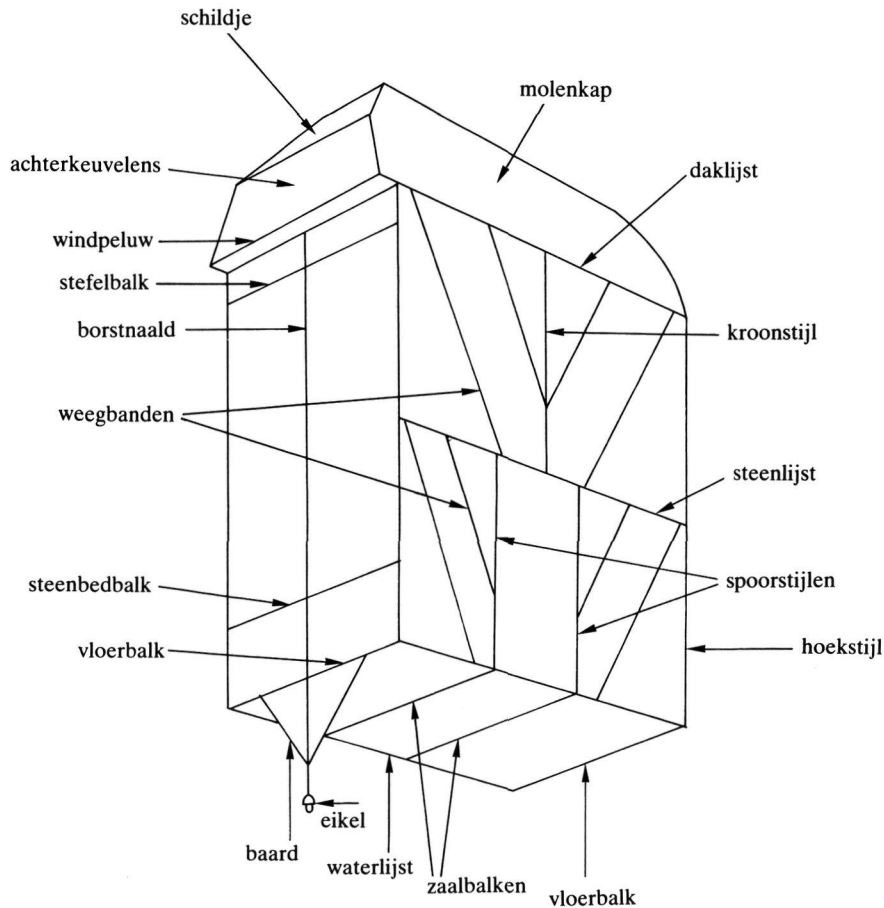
schildje

molenkap

achterkeuvelens

daklijst

windpeluw

stefelbalk

borstnaald

kroonstijl

weegbanden

steenlijst

steenbedbalk

spoorstijlen

vloerbalk

hoekstijl

eikel

baard

waterlijst

zaalbalken

vloerbalk